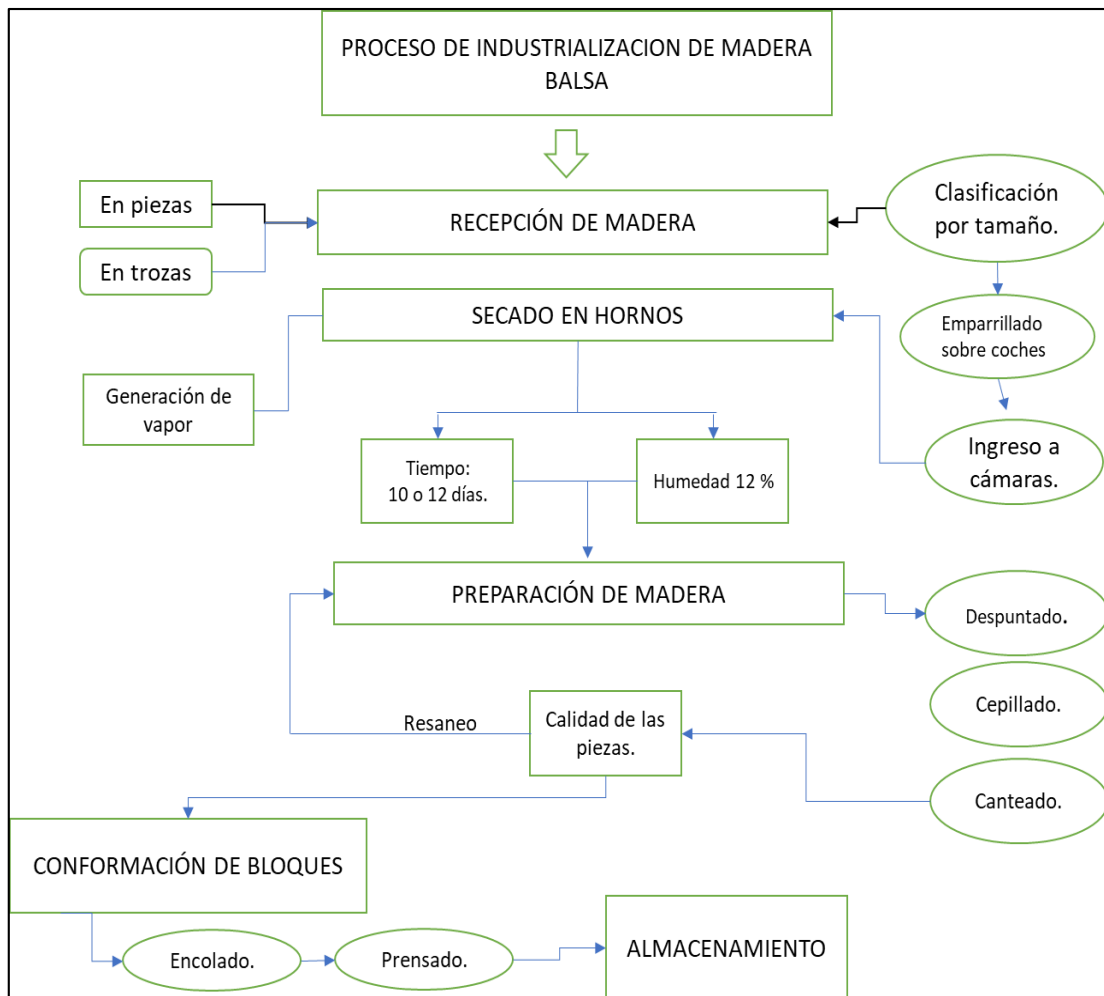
PROCESO DE INDUSTRIALIZACION DE MADERA BALSA

En piezas

En trozas

RECEPCIÓN DE MADERA

Clasificación por tamaño.

SECADO EN HORNOS

Emparrillado sobre coches

Generación de vapor

Ingreso a cámaras.

Tiempo: 10 o 12 días.

Humedad 12 %

PREPARACIÓN DE MADERA

Despuntado.

Cepillado.

Resaneo

Calidad de las piezas.

Canteado.

CONFORMACIÓN DE BLOQUES

Encolado.

Prensado.

ALMACENAMIENTO